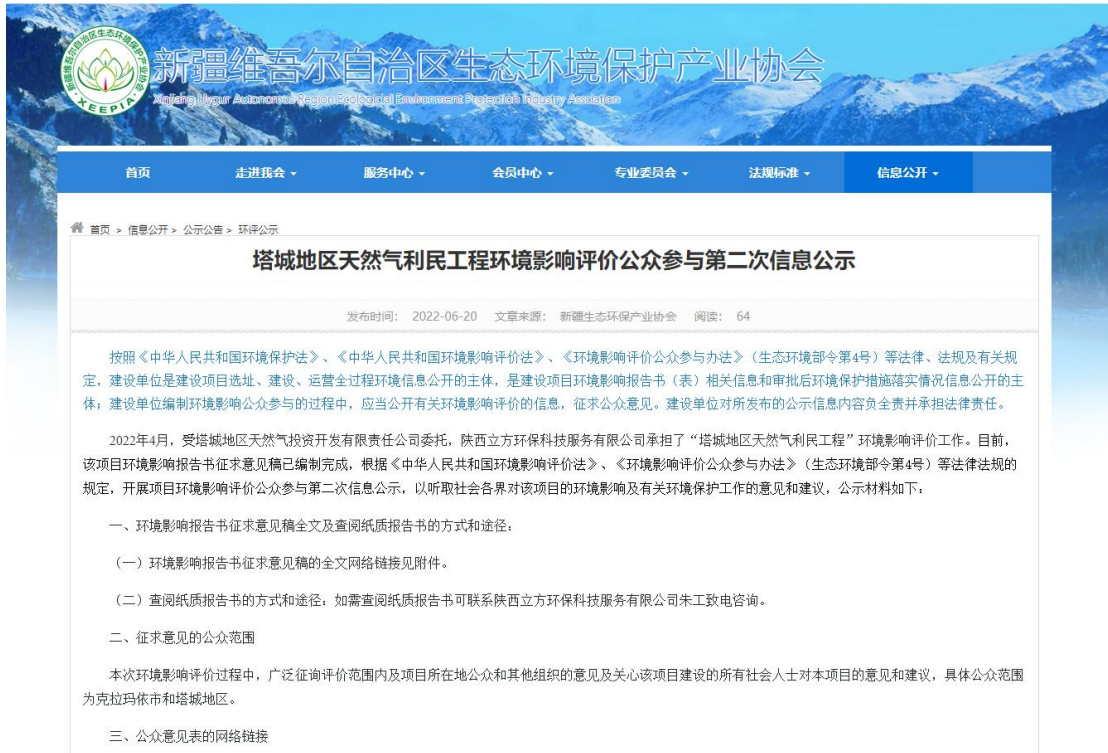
新疆维吾尔自治区生态环境保护产业协会
XEEPIA
Xinjiang Uygur Autonomous Region Ecological Environment Protection Industry Association

首页　走进我会　服务中心　会员中心　专业委员会　法规标准　信息公开

首页 > 信息公开 > 公示公告 > 环评公示

塔城地区天然气利民工程环境影响评价公众参与第二次信息公示

发布时间：2022-06-20　文章来源：新疆生态环保产业协会　阅读：64

按照《中华人民共和国环境保护法》、《中华人民共和国环境影响评价法》、《环境影响评价公众参与办法》（生态环境部令第4号）等法律、法规及有关规定，建设单位是建设项目选址、建设、运营全过程环境信息公开的主体，是建设项目环境影响报告书（表）相关信息和审批后环境保护措施落实情况信息公开的主体；建设单位编制环境影响公众参与的过程中，应当公开有关环境影响评价的信息，征求公众意见。建设单位对所发布的公示信息内容负全责并承担法律责任。

2022年4月，受塔城地区天然气投资开发有限责任公司委托，陕西立方环保科技服务有限公司承担了“塔城地区天然气利民工程”环境影响评价工作。目前，该项目环境影响报告书征求意见稿已编制完成，根据《中华人民共和国环境影响评价法》、《环境影响评价公众参与办法》（生态环境部令第4号）等法律法规的规定，开展项目环境影响评价公众参与第二次信息公示，以听取社会各界对该项目的环境影响及有关环境保护工作的意见和建议，公示材料如下：

一、环境影响报告书征求意见稿全文及查阅纸质报告书的方式和途径：

（一）环境影响报告书征求意见稿的全文网络链接见附件。

（二）查阅纸质报告书的方式和途径：如需查阅纸质报告书可联系陕西立方环保科技服务有限公司朱工致电咨询。

二、征求意见的公众范围

本次环境影响评价过程中，广泛征询评价范围内及项目所在地公众和其他组织的意见及关心该项目建设的所有社会人士对本项目的意见和建议，具体公众范围为克拉玛依市和塔城地区。

三、公众意见表的网络链接